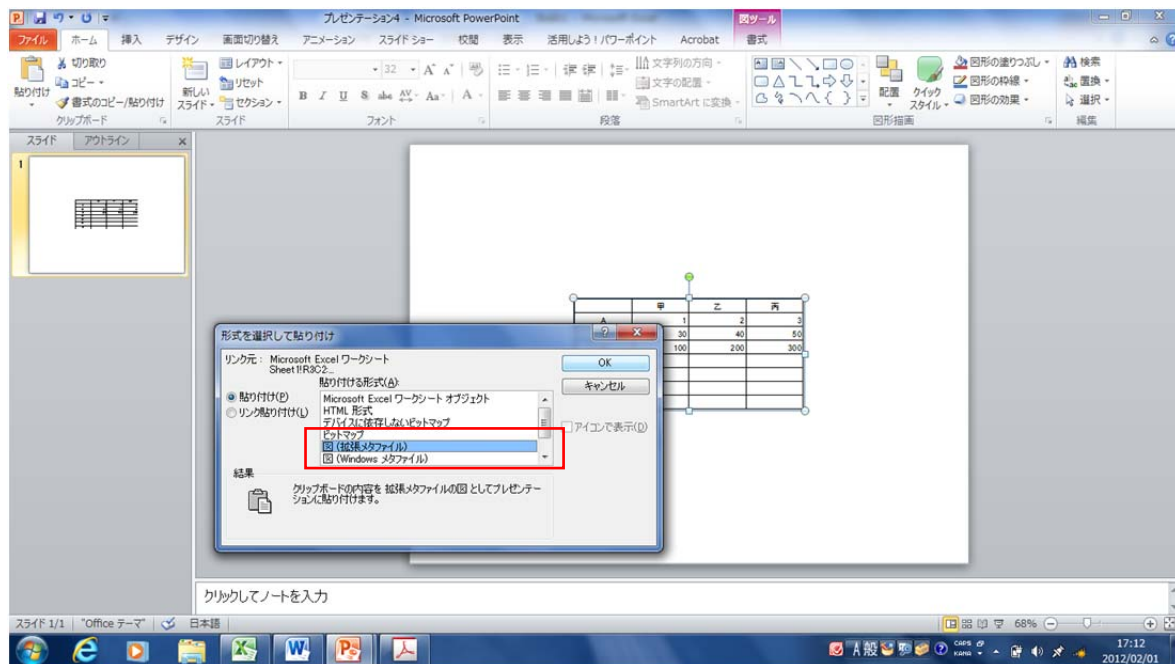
プレゼンテーション4 - Microsoft PowerPoint

図ツール

ファイル ホーム 挿入 デザイン 画面切り替え アニメーション スライド ショー 校閲 表示 活用しよう！パワーポイント Acrobat 書式

切り取り
コピー
貼り付け
書式のコピー/貼り付け
クリップボード

新しいスライド
レイアウト
リセット
セクション
スライド

32
フォント

文字列の方向
文字の配置
SmartArt に変換
段落

配置
クイック スタイル
図形の塗りつぶし
図形の枠線
図形の効果
図形描画

検索
置換
選択
編集

スライド アウトライン

1

| | 甲 | 乙 | 丙 |
|---|---|---|---|
| A | 1 | 2 | 3 |
| | 30 | 40 | 50 |
| | 100 | 200 | 300 |

形式を選択して貼り付け

リンク元： Microsoft Excel ワークシート
Sheet1!R3C2:...

貼り付ける形式(A):

貼り付け(P)
リンク貼り付け(L)

Microsoft Excel ワークシート オブジェクト
HTML 形式
デバイスに依存しないビットマップ
ビットマップ
図 (拡張メタファイル)
図 (Windows メタファイル)

OK
キャンセル
アイコンで表示(D)

結果

クリップボードの内容を 拡張メタファイルの図 としてプレゼンテーションに貼り付けます。

クリックしてノートを入力

スライド 1/1 "Office テーマ" 日本語

68%

A 般

CAPS KANA

17:12
2012/02/01